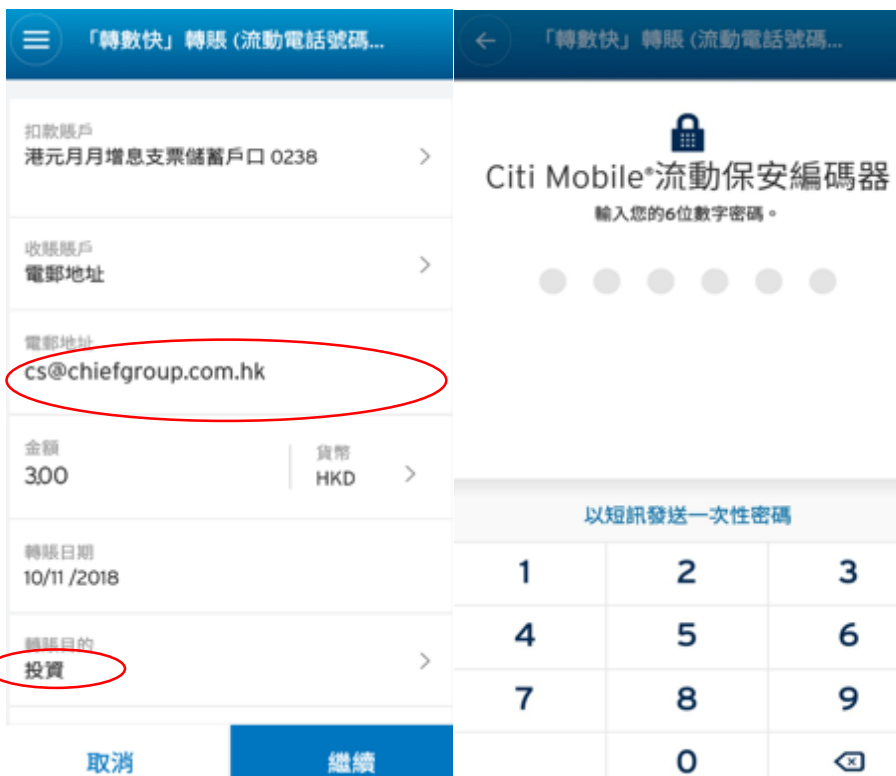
「轉數快」轉賬 (流動電話號碼...

扣款賬戶
港元月月增息支票儲蓄戶口 0238

收賬賬戶
電郵地址

電郵地址
cs@chiefgroup.com.hk

金額
3.00

貨幣
HKD

轉賬日期
10/11 /2018

轉賬目的
投資

取消

繼續

「轉數快」轉賬 (流動電話號碼...

Citi Mobile®流動保安編碼器
輸入您的6位數字密碼。

以短訊發送一次性密碼

| 1 | 2 | 3 |
|---|---|---|
| 4 | 5 | 6 |
| 7 | 8 | 9 |
|  | 0 |  |